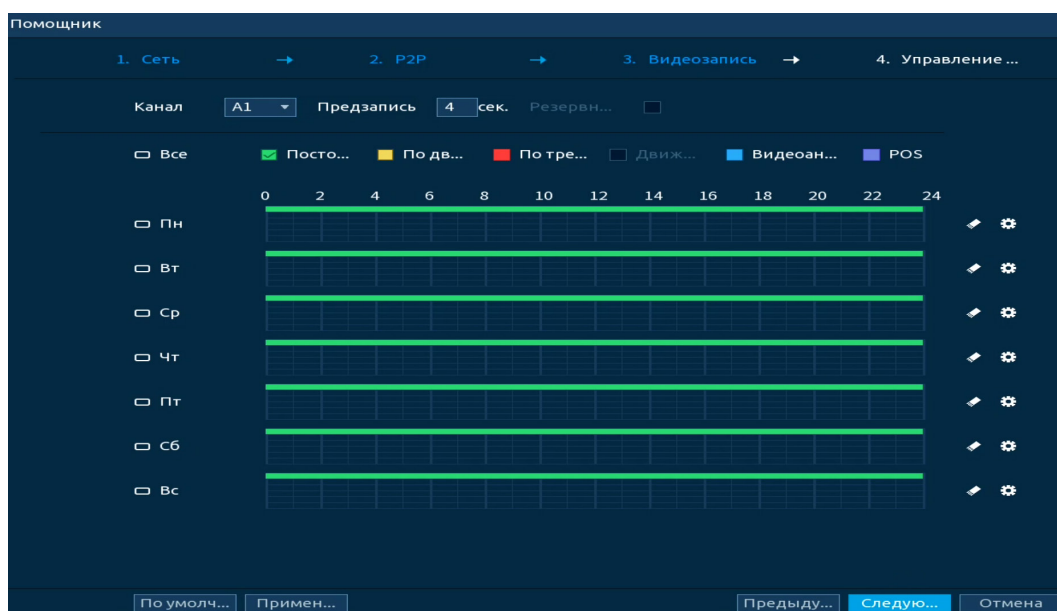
Помощник

1. Сеть → 2. P2P → 3. Видеозапись → 4. Управление ...

Канал A1 Предзапись 4 сек. Резервн...

Все Посто... По дв... По тре... Движ... Видеоан... POS

0 2 4 6 8 10 12 14 16 18 20 22 24

Пн

Вт

Ср

Чт

Пт

Сб

Вс

По умолч... Примен... Предыду... Следую... Отмена